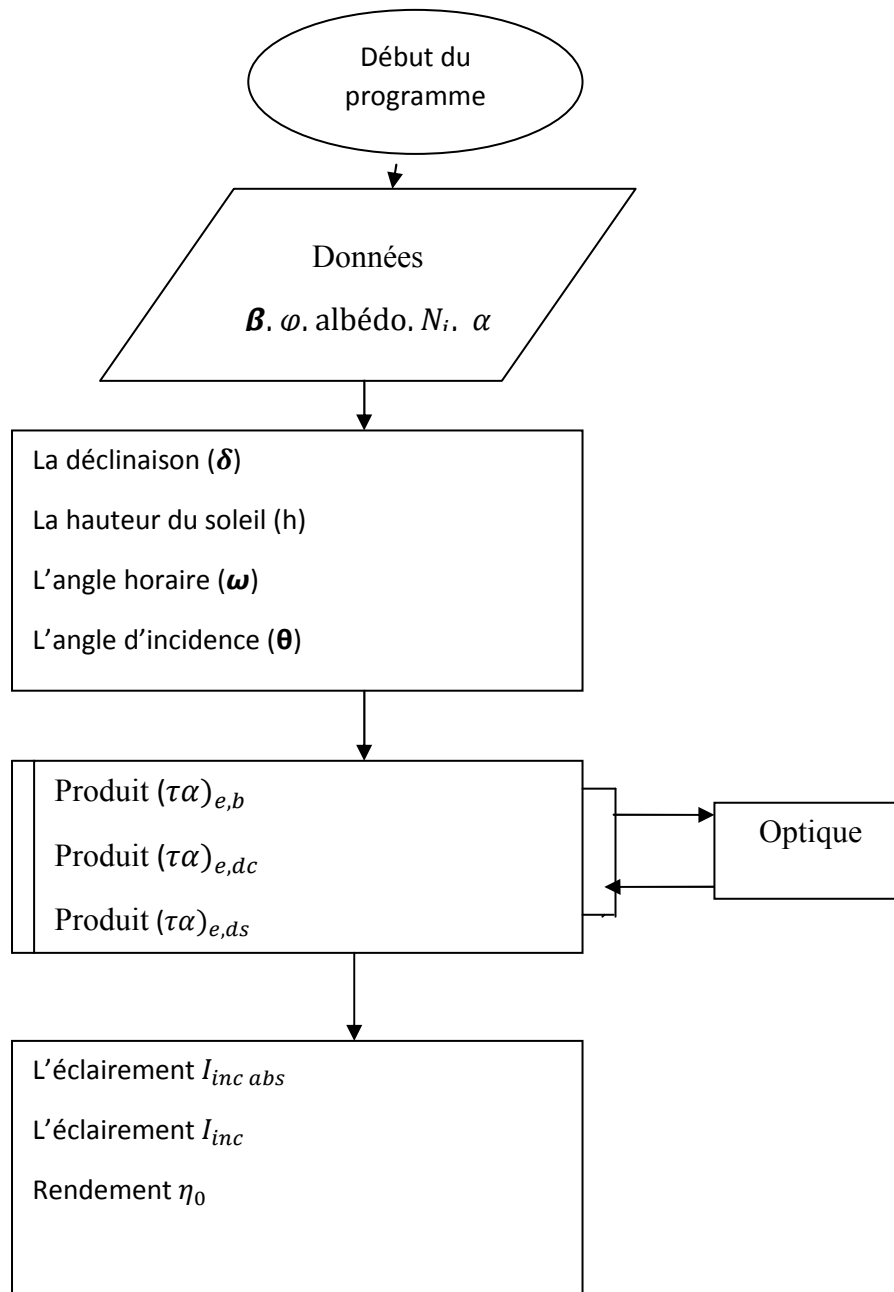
Début du programme

Données

$\boldsymbol{\beta}$. $\varphi$. albédo. $N_i$. $\alpha$

La déclinaison ($\boldsymbol{\delta}$)

La hauteur du soleil (h)

L’angle horaire ($\boldsymbol{\omega}$)

L’angle d’incidence ($\boldsymbol{\theta}$)

Produit $(\tau\alpha)_{e,b}$

Produit $(\tau\alpha)_{e,dc}$

Produit $(\tau\alpha)_{e,ds}$

Optique

L’éclairement $I_{inc\ abs}$

L’éclairement $I_{inc}$

Rendement $\eta_0$